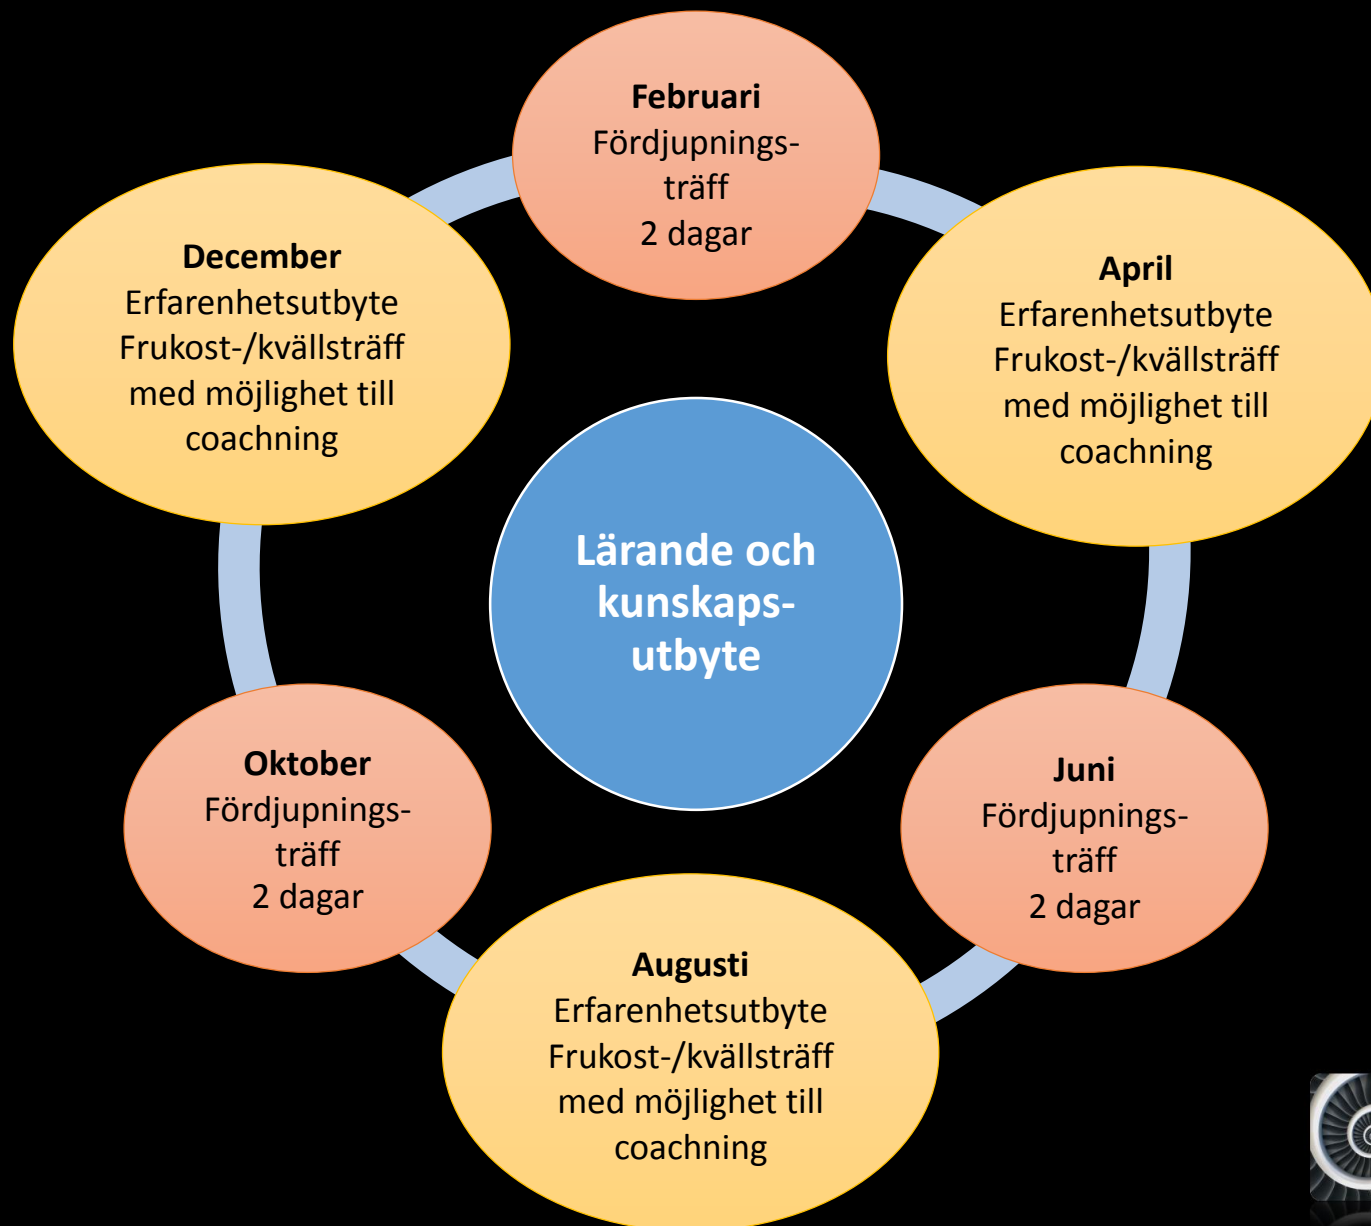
Februari
Fördjupningsträff
2 dagar

April
Erfarenhetsutbyte
Frukost-/kvällsträff
med möjlighet till
coachning

Juni
Fördjupningsträff
2 dagar

Augusti
Erfarenhetsutbyte
Frukost-/kvällsträff
med möjlighet till
coachning

Oktober
Fördjupningsträff
2 dagar

December
Erfarenhetsutbyte
Frukost-/kvällsträff
med möjlighet till
coachning

Lärande och kunskapsutbyte